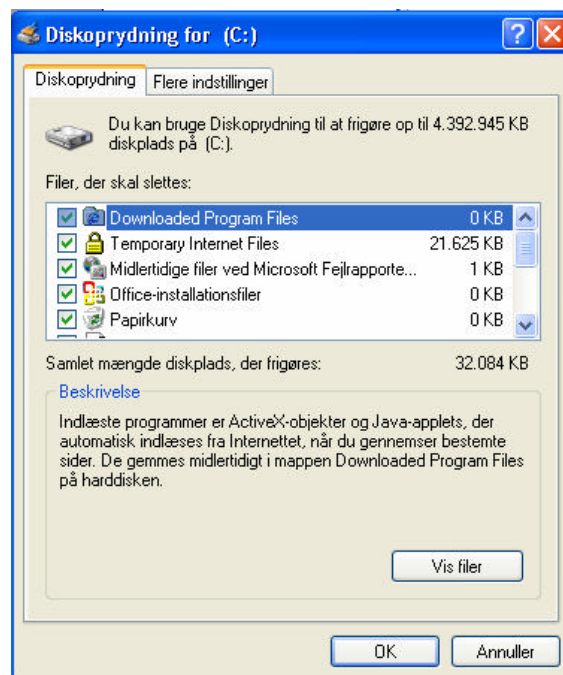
Diskoprydning for (C:)

?

Diskoprydning | Flere indstillinger

Du kan bruge Diskoprydning til at frigøre op til 4.392.945 KB diskplads på (C:).

Filer, der skal slettes:

| | | |
|---|---|---|
| ☑ | Downloaded Program Files | 0 KB |
| ☑ | Temporary Internet Files | 21.625 KB |
| ☑ | Midlertidige filer ved Microsoft Fejlrapporte... | 1 KB |
| ☑ | Office-installationsfiler | 0 KB |
| ☑ | Papirkurv | 0 KB |

Samlet mængde diskplads, der frigøres: 32.084 KB

Beskrivelse

Indlæste programmer er ActiveX-objekter og Java-applets, der automatisk indlæses fra Internettet, når du gennemser bestemte sider. De gemmes midlertidigt i mappen Downloaded Program Files på harddisken.

Vis filer

OK | Annuller